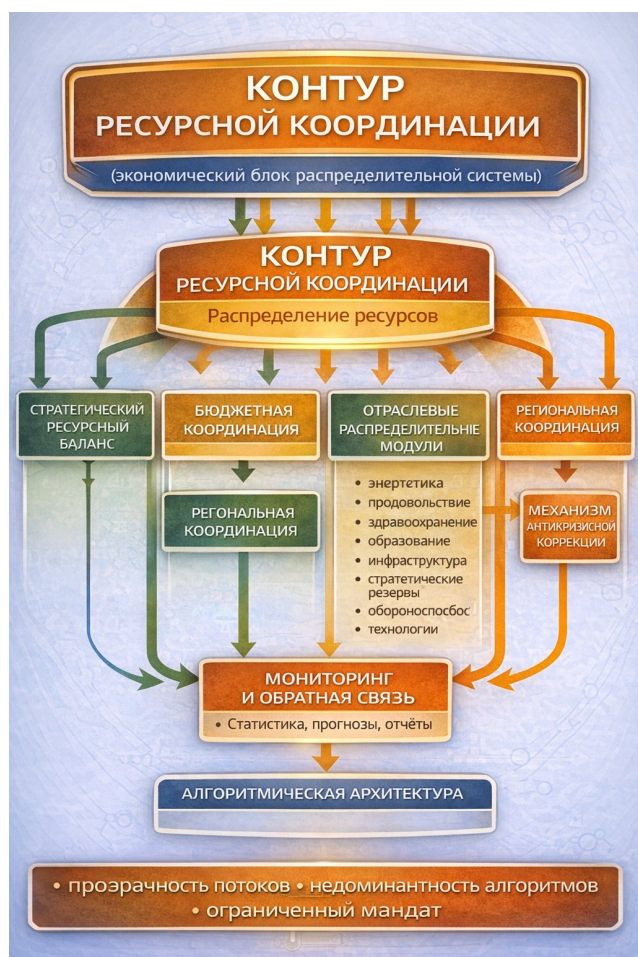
КОНТУР
РЕСУРСНОЙ КООРДИНАЦИИ

(экономический блок распределительной системы)

КОНТУР
РЕСУРСНОЙ КООРДИНАЦИИ

Распределение ресурсов

СТРАТЕГИЧЕСКИЙ РЕСУРСНЫЙ БАЛАНС

БЮДЖЕТНАЯ КООРДИНАЦИЯ

ОТРАСЛЕВЫЕ РАСПРЕДЕЛИТЕЛЬНЕ МОДУЛИ

РЕГИОНАЛЬНАЯ КООРДИНАЦИЯ

РЕГОНАЛЬНАЯ КООРДИНАЦИЯ

• энертетика
• продовольствие
• здравоохранение
• образование
• инфраструктура
• стратетические резервы
• обороноспосбос
• технологии

МЕХАНИЗМ АНТИКРИЗИСНОЙ КОРРЕКЦИИ

МОНИТОРИНГ
И ОБРАТНАЯ СВЯЗЬ

• Статистика, прогнозы, отчёты

АЛГОРИТМИЧЕСКАЯ АРХИТЕКТУРА

• проэрачность потоков • недоминантность алгоритмов
• ограниченный мандат